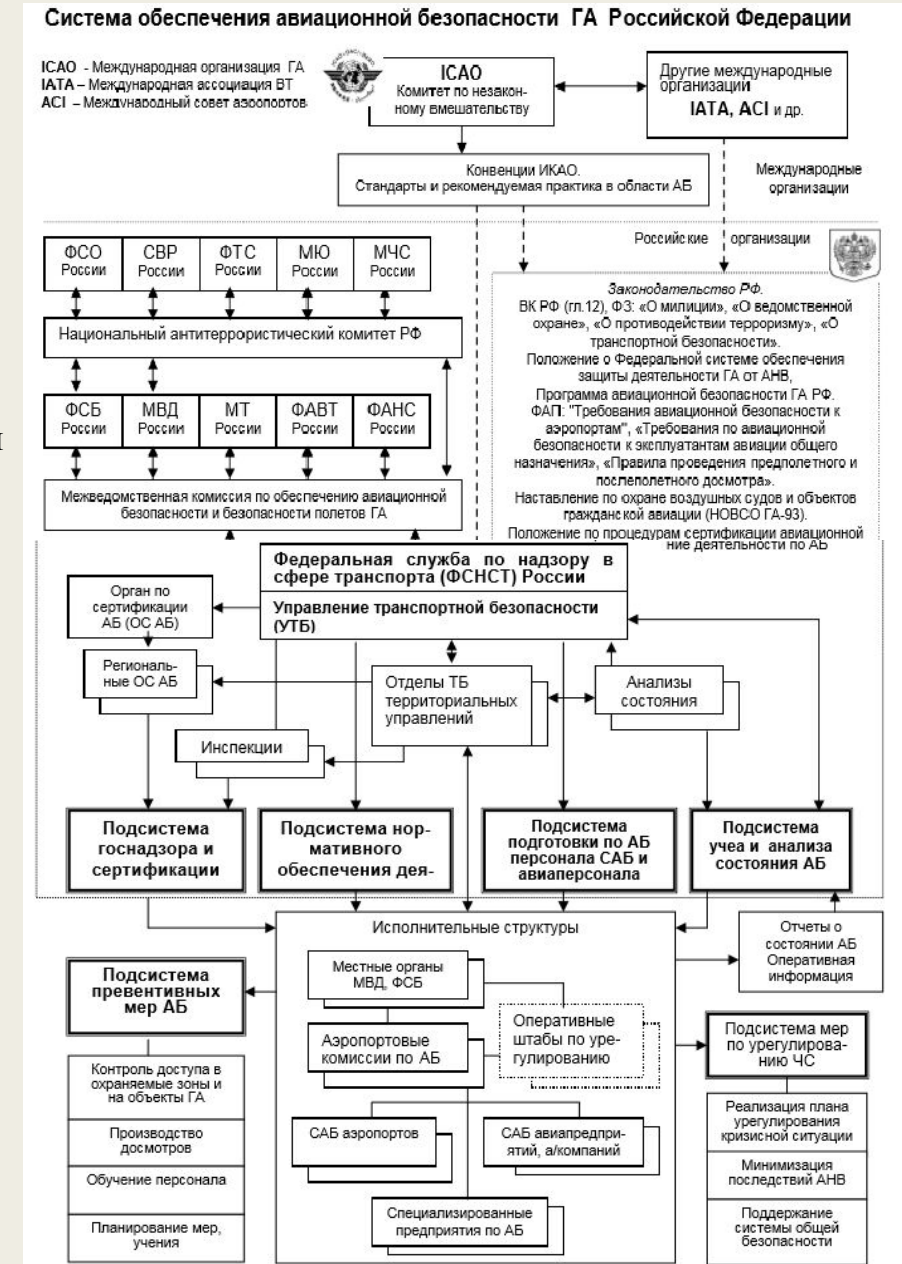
Система обеспечения авиационной безопасности ГА Российской Федерации

ICAO - Международная организация ГА
IATA – Международная ассоциация ВТ
ACI – Международный совет аэропортов

ICAO
Комитет по незаконному вмешательству

Другие международные организации
IATA, ACI и др.

Конвенции ИКАО.
Стандарты и рекомендуемая практика в области АБ

Международные организации

Российские организации

ФСО России
СВР России
ФТС России
МЮ России
МЧС России

Национальный антитеррористический комитет РФ

ФСБ России
МВД России
МТ России
ФАВТ России
ФАНС России

Межведомственная комиссия по обеспечению авиационной безопасности и безопасности полетов ГА

Законодательство РФ.
ВК РФ (гл.12), ФЗ: «О милиции», «О ведомственной охране», «О противодействии терроризму», «О транспортной безопасности».
Положение о Федеральной системе обеспечения защиты деятельности ГА от АНВ,
Программа авиационной безопасности ГА РФ.
ФАП: "Требования авиационной безопасности к аэропортам", «Требования по авиационной безопасности к эксплуатантам авиации общего назначения», «Правила проведения предполетного и послеполетного досмотра».
Наставление по охране воздушных судов и объектов гражданской авиации (НОВСО ГА-93).
Положение по процедурам сертификации авиационной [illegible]ние деятельности по АБ

Федеральная служба по надзору в сфере транспорта (ФСНСТ) России
Управление транспортной безопасности (УТБ)

Орган по сертификации АБ (ОС АБ)

Региональные ОС АБ

Отделы ТБ территориальных управлений

Анализы состояния

Инспекции

Подсистема госнадзора и сертификации

Подсистема нормативного обеспечения дея-

Подсистема подготовки по АБ персонала САБ и авиаперсонала

Подсистема учеа и анализа состояния АБ

Исполнительные структуры

Отчеты о состоянии АБ Оперативная информация

Подсистема превентивных мер АБ

Местные органы МВД, ФСБ

Аэропортовые комиссии по АБ

Оперативные штабы по урегулированию

Подсистема мер по урегулированию ЧС

Контроль доступа в охраняемые зоны и на объекты ГА

Производство досмотров

Обучение персонала

Планирование мер, учения

САБ аэропортов

САБ авиапредприятий, а/компаний

Специализированные предприятия по АБ

Реализация плана урегулирования кризисной ситуации

Минимизация последствий АНВ

Поддержание системы общей безопасности